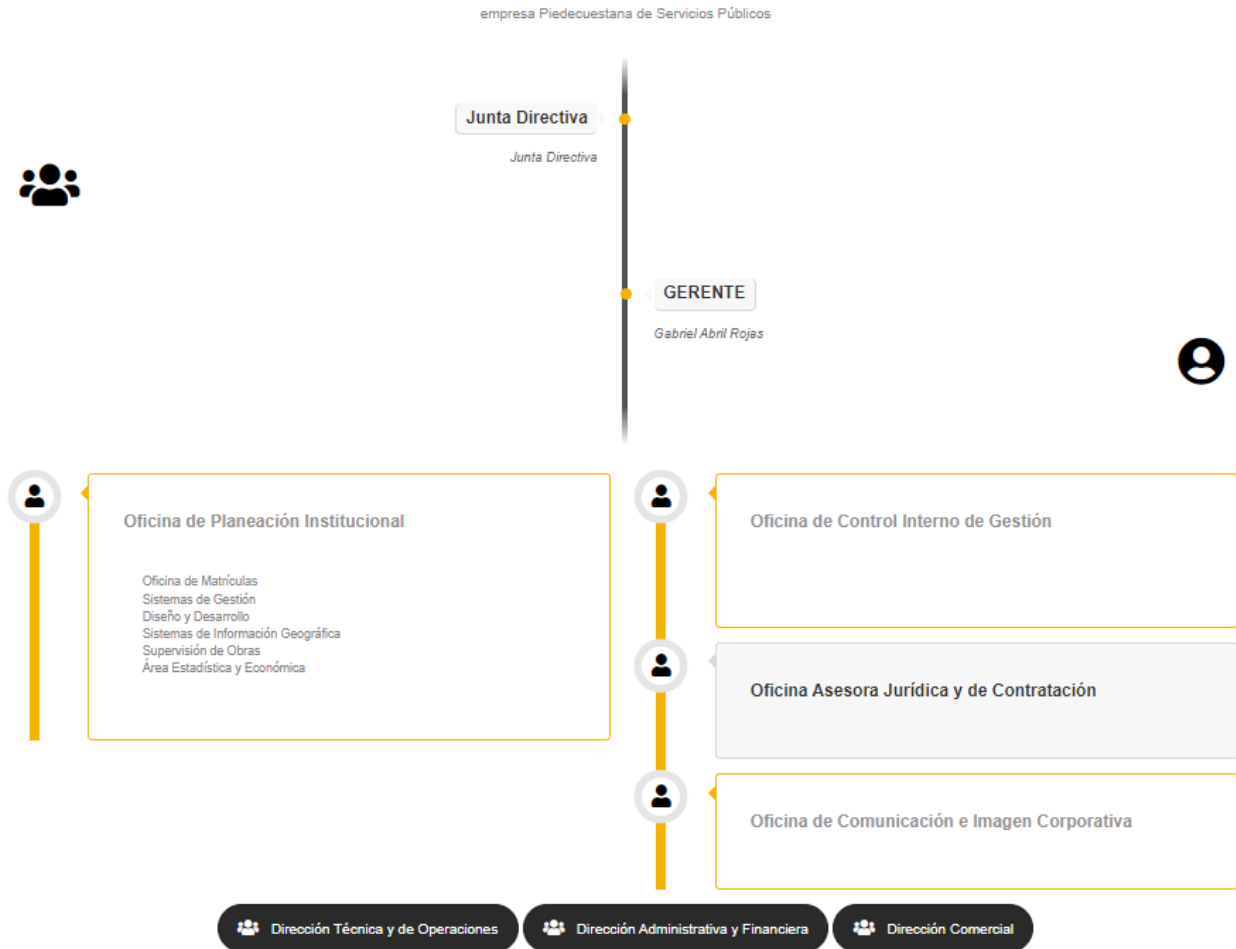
empresa Piedecuestana de Servicios Públicos

Junta Directiva

Junta Directiva

GERENTE

Gabriel Abril Rojas

Oficina de Planeación Institucional

Oficina de Matrículas
Sistemas de Gestión
Diseño y Desarrollo
Sistemas de Información Geográfica
Supervisión de Obras
Área Estadística y Económica

Oficina de Control Interno de Gestión

Oficina Asesora Jurídica y de Contratación

Oficina de Comunicación e Imagen Corporativa

Dirección Técnica y de Operaciones

Dirección Administrativa y Financiera

Dirección Comercial